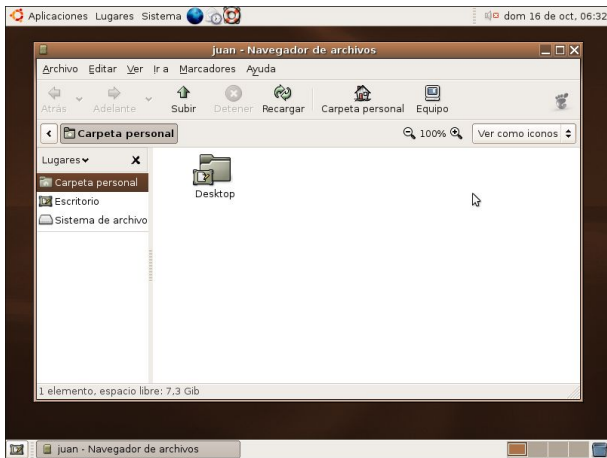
Aplicaciones Lugares Sistema

dom 16 de oct, 06:32

juan - Navegador de archivos

Archivo Editar Ver Ir a Marcadores Ayuda

Atrás Adelante Subir Detener Recargar Carpeta personal Equipo

Carpeta personal

100%

Ver como iconos

Lugares

Carpeta personal
Escritorio
Sistema de archivo

Desktop

1 elemento, espacio libre: 7.3 Gib

juan - Navegador de archivos